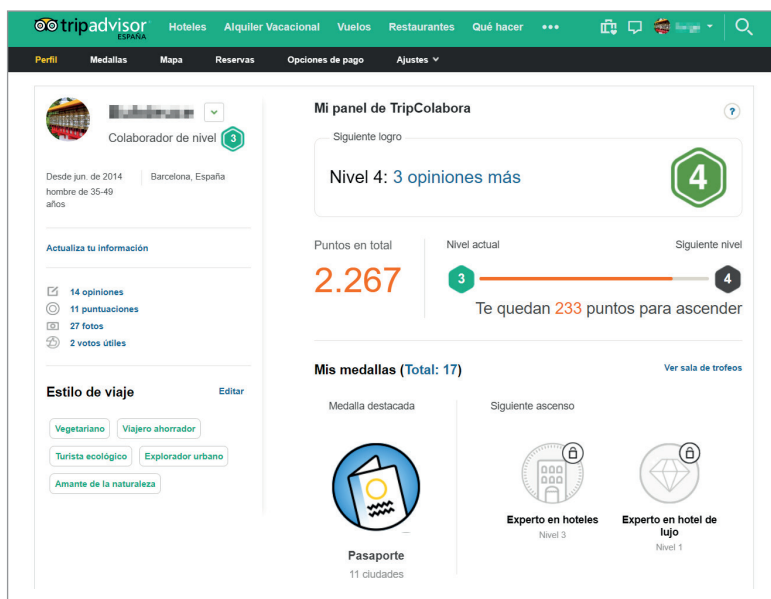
tripadvisor ESPAÑA Hoteles Alquiler Vacacional Vuelos Restaurantes Qué hacer •••

Perfil Medallas Mapa Reservas Opciones de pago Ajustes

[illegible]

Colaborador de nivel 3

Desde jun. de 2014
hombre de 35-49 años

Barcelona, España

Actualiza tu información

14 opiniones
11 puntuaciones
27 fotos
2 votos útiles

Estilo de viaje

Editar

Vegetariano
Viajero ahorrador
Turista ecológico
Explorador urbano
Amante de la naturaleza

Mi panel de TripColabora

?

Siguiente logro

Nivel 4: 3 opiniones más

4

Puntos en total

2.267

Nivel actual

Siguiente nivel

3

4

Te quedan 233 puntos para ascender

Mis medallas (Total: 17)

Ver sala de trofeos

Medalla destacada

Pasaporte
11 ciudades

Siguiente ascenso

Experto en hoteles
Nivel 3

Experto en hotel de lujo
Nivel 1